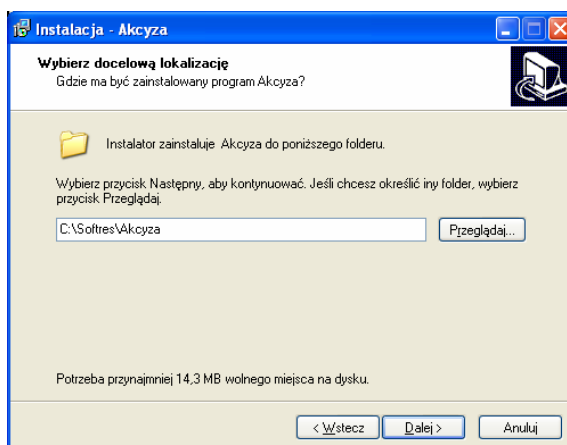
Instalacja - Akcyza

Wybierz docelową lokalizację
Gdzie ma być zainstalowany program Akcyza?

Instalator zainstaluje Akcyza do poniższego folderu.

Wybierz przycisk Następny, aby kontynuować. Jeśli chcesz określić iny folder, wybierz przycisk Przeglądaj.

C:\Softres\Akcyza

Przeglądaj...

Potrzeba przynajmniej 14,3 MB wolnego miejsca na dysku.

< Wstecz
Dalej >
Anuluj